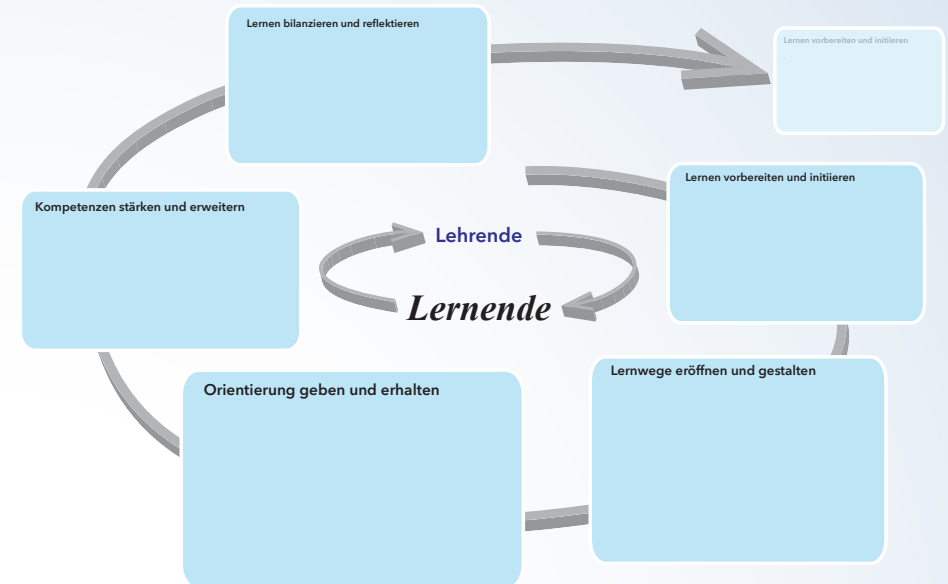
Lernen bilanzieren und reflektieren

Lernen vorbereiten und initiieren

Lernen vorbereiten und initiieren

Kompetenzen stärken und erweitern

Lehrende

Lernende

Lernwege eröffnen und gestalten

Orientierung geben und erhalten